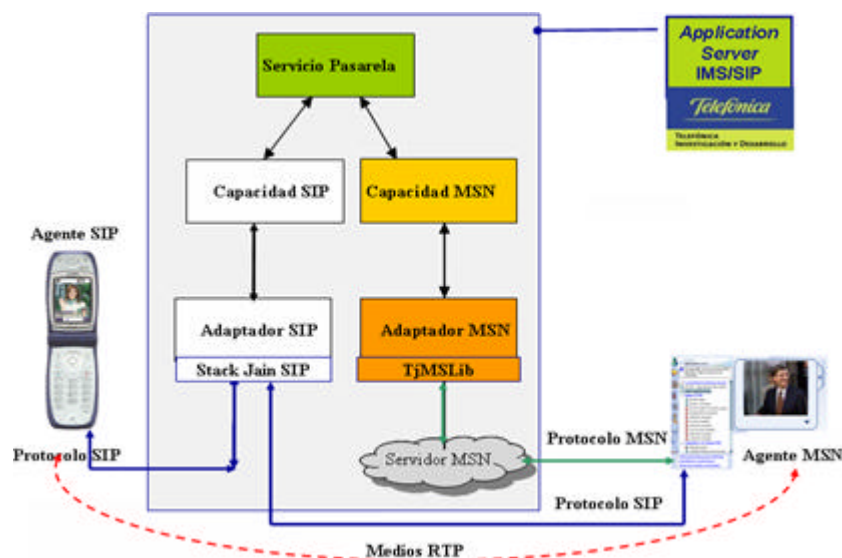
Application Server IMS/SIP

Telefónica

Telefónica Investigación y Desarrollo

Servicio Pasarela

Capacidad SIP

Capacidad MSN

Agente SIP

Adaptador SIP

Stack Jain SIP

Adaptador MSN

TjMSLib

Protocolo SIP

Servidor MSN

Protocolo MSN

Agente MSN

Protocolo SIP

Medios RTP